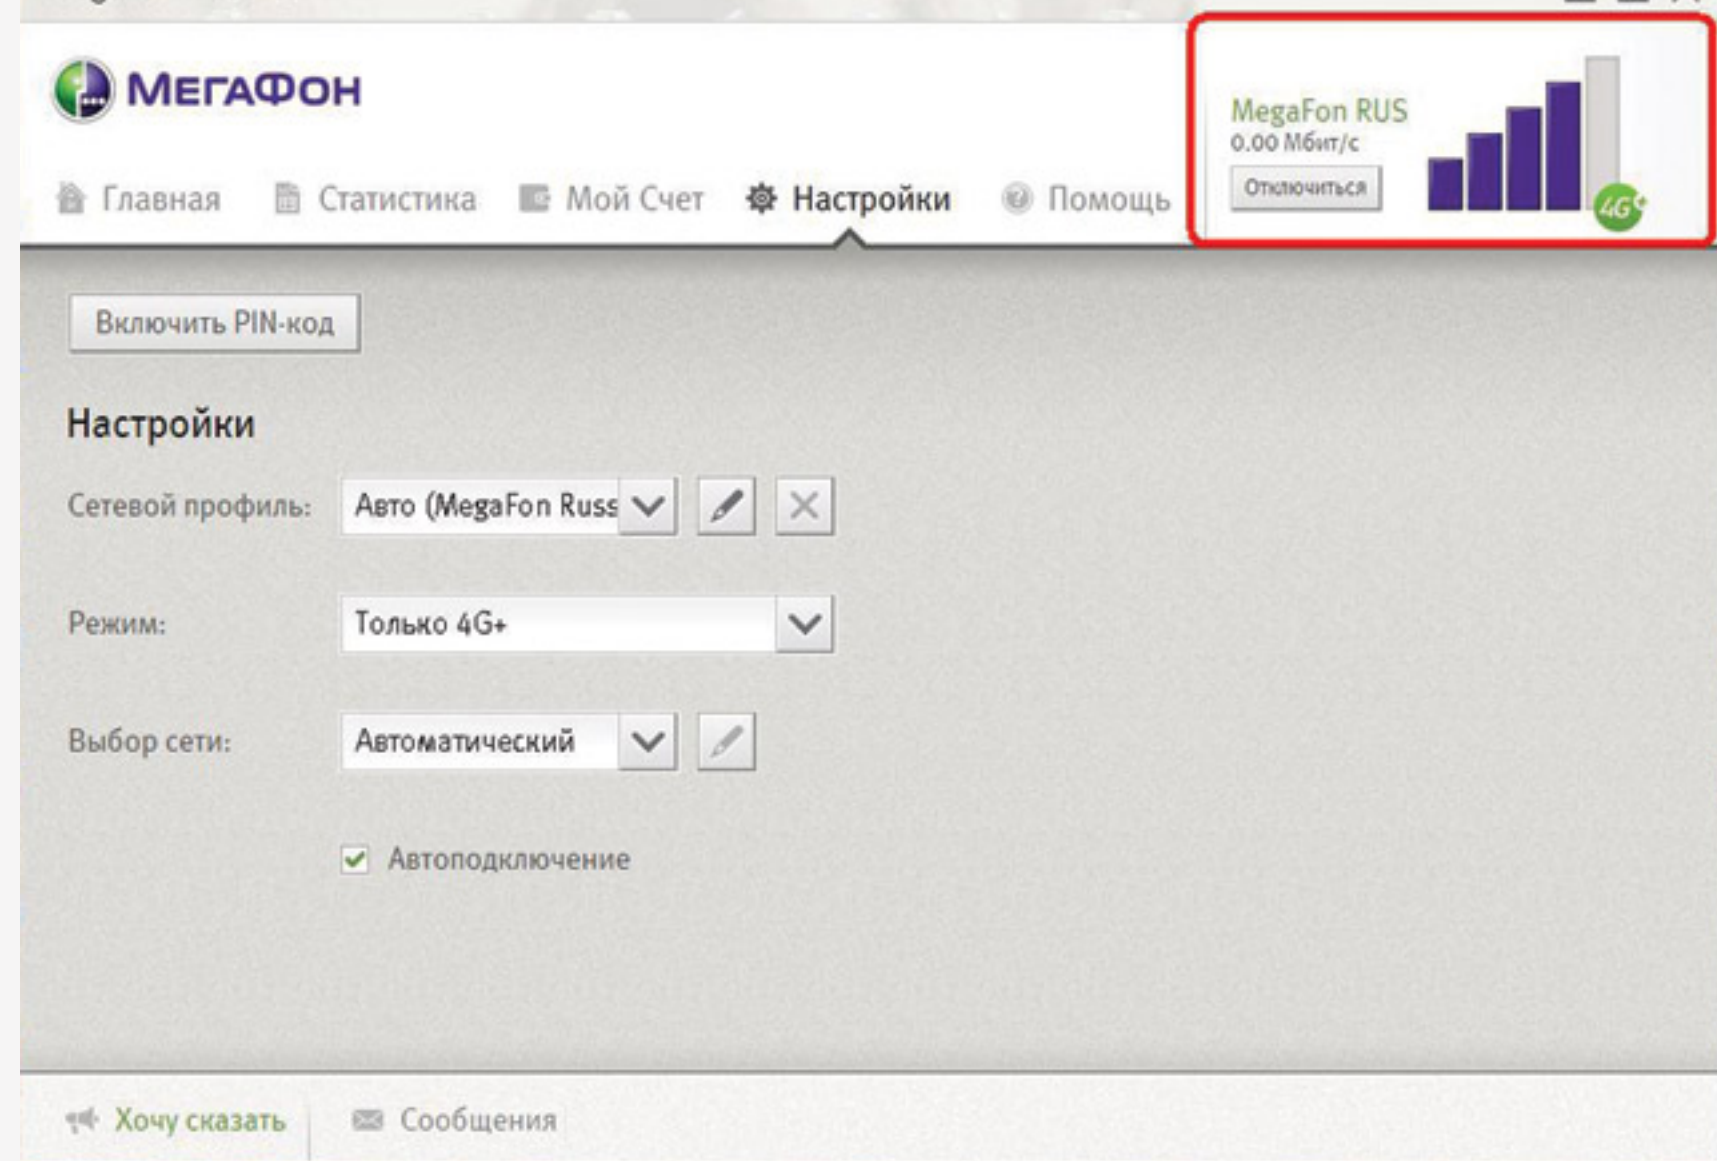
МегаФон

Главная Статистика Мой Счет Настройки Помощь

MegaFon RUS
0.00 Мбит/с
Отключиться

4G+

Включить PIN-код

Настройки

Сетевой профиль: Авто (MegaFon Russ

Режим: Только 4G+

Выбор сети: Автоматический

Автоподключение

Хочу сказать Сообщения